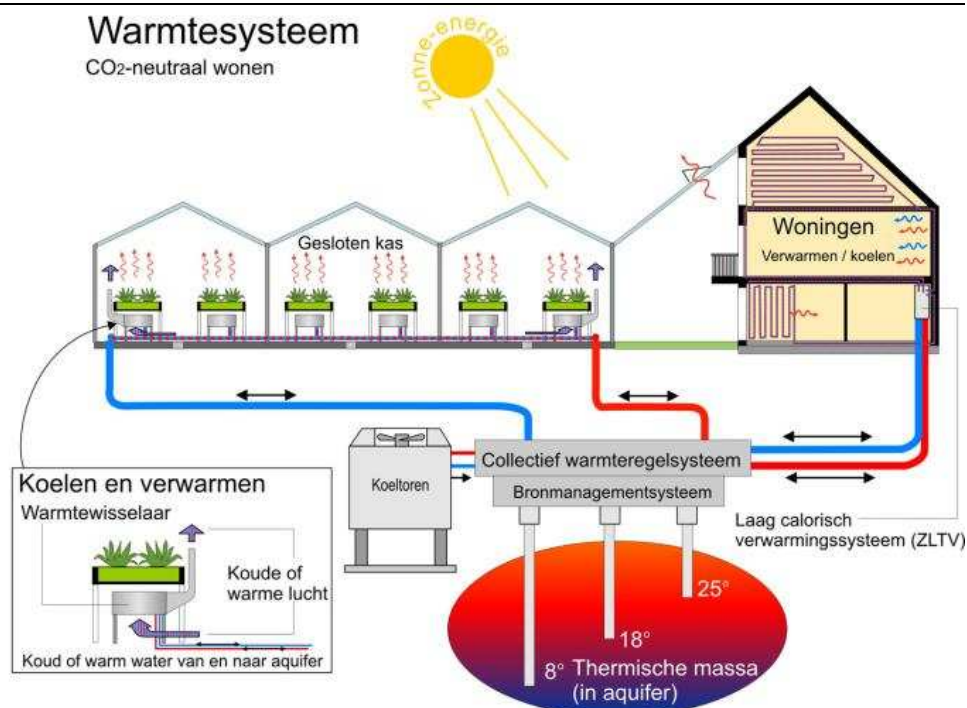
Warmtesysteem
CO2-neutraal wonen

Zonne-energie

Gesloten kas

Woningen
Verwarmen / koelen

Koeltoren

Collectief warmteregelsysteem

Bronmanagementsysteem

Laag calorisch verwarmingssysteem (ZLTV)

Koelen en verwarmen
Warmtewisselaar
Koude of warme lucht
Koud of warm water van en naar aquifer

25°
18°
8° Thermische massa (in aquifer)